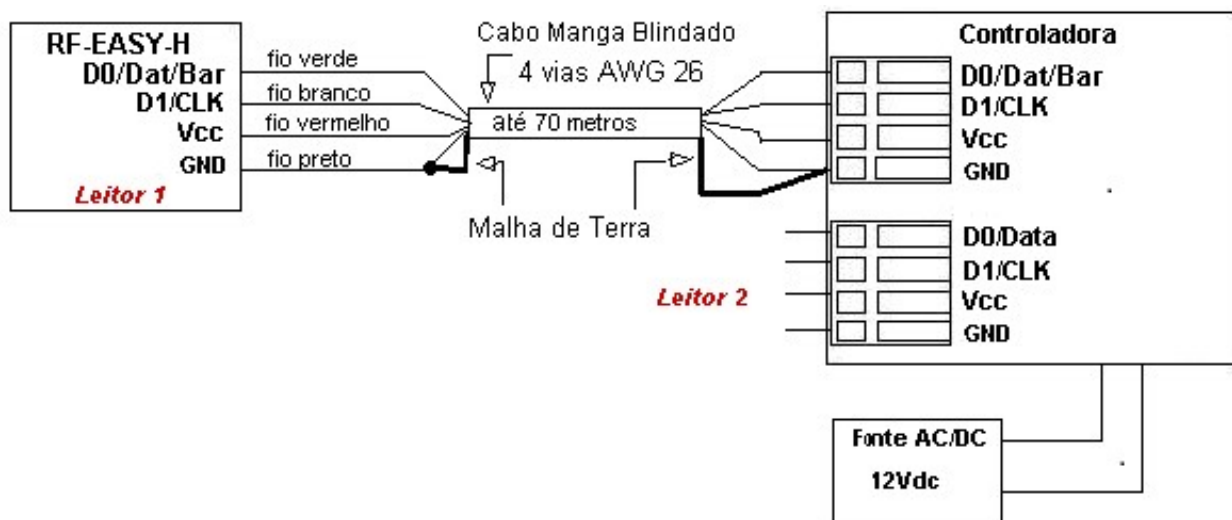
RF-EASY-H
D0/Dat/Bar
D1/CLK
Vcc
GND
Leitor 1

fio verde
fio branco
fio vermelho
fio preto

Cabo Manga Blindado
4 vias AWG 26
até 70 metros

Malha de Terra

Controladora
D0/Dat/Bar
D1/CLK
Vcc
GND

D0/Data
D1/CLK
Vcc
GND

Leitor 2

Fonte AC/DC
12Vdc